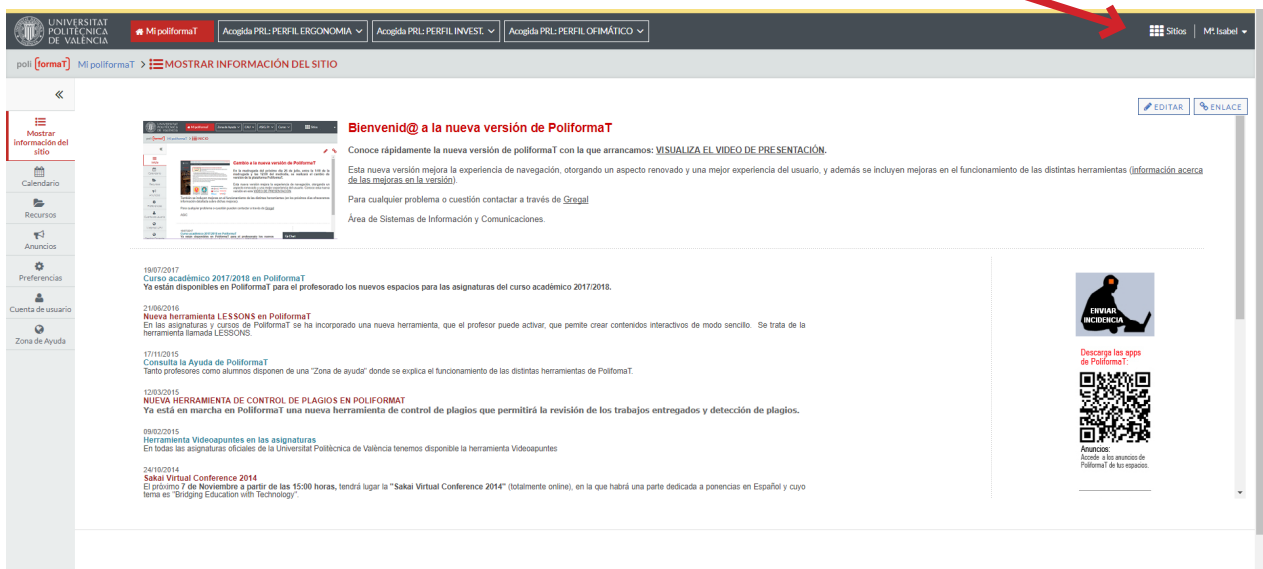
UNIVERSITAT POLITÈCNICA DE VALÈNCIA

Mi poliformaT | Acogida PRL: PERFIL ERGONOMIA | Acogida PRL: PERFIL INVEST. | Acogida PRL: PERFIL OFIMÁTICO | Sitios | Mª Isabel

poli [formaT] Mi poliformaT > MOSTRAR INFORMACIÓN DEL SITIO

«

Mostrar información del sitio
Calendario
Recursos
Anuncios
Preferencias
Cuenta de usuario
Zona de Ayuda

EDITAR ENLACE

Bienvenid@ a la nueva versión de PoliformaT

Conoce rápidamente la nueva versión de poliformaT con la que arrancamos: VISUALIZA EL VIDEO DE PRESENTACIÓN.

Esta nueva versión mejora la experiencia de navegación, otorgando un aspecto renovado y una mejor experiencia del usuario, y además se incluyen mejoras en el funcionamiento de las distintas herramientas (información acerca de las mejoras en la versión)

Para cualquier problema o cuestión contactar a través de Gregal

Área de Sistemas de Información y Comunicaciones.

19/07/2017
Curso académico 2017/2018 en PoliformaT
Ya están disponibles en PoliformaT para el profesorado los nuevos espacios para las asignaturas del curso académico 2017/2018.

21/06/2016
Nueva herramienta LESSONS en PoliformaT
En las asignaturas y cursos de PoliformaT se ha incorporado una nueva herramienta, que el profesor puede activar, que permite crear contenidos interactivos de modo sencillo. Se trata de la herramienta llamada LESSONS.

17/11/2015
Consulta la Ayuda de PoliformaT
Tanto profesores como alumnos disponen de una "Zona de ayuda" donde se explica el funcionamiento de las distintas herramientas de PolifomaT.

12/03/2015
NUEVA HERRAMIENTA DE CONTROL DE PLAGIOS EN POLIFORMAT
Ya está en marcha en PoliformaT una nueva herramienta de control de plagios que permitirá la revisión de los trabajos entregados y detección de plagios.

09/02/2015
Herramienta Videoapuntes en las asignaturas
En todas las asignaturas oficiales de la Universitat Politècnica de València tenemos disponible la herramienta Videoapuntes

24/10/2014
Sakai Virtual Conference 2014
El próximo 7 de Noviembre a partir de las 15:00 horas, tendrá lugar la "Sakai Virtual Conference 2014" (totalmente online), en la que habrá una parte dedicada a ponencias en Español y cuyo tema es "Bridging Education with Technology".

ENVIAR INCIDENCIA

Descarga las apps de PoliformaT:

Anuncios:
Accede a los anuncios de PoliformaT de tus espacios.